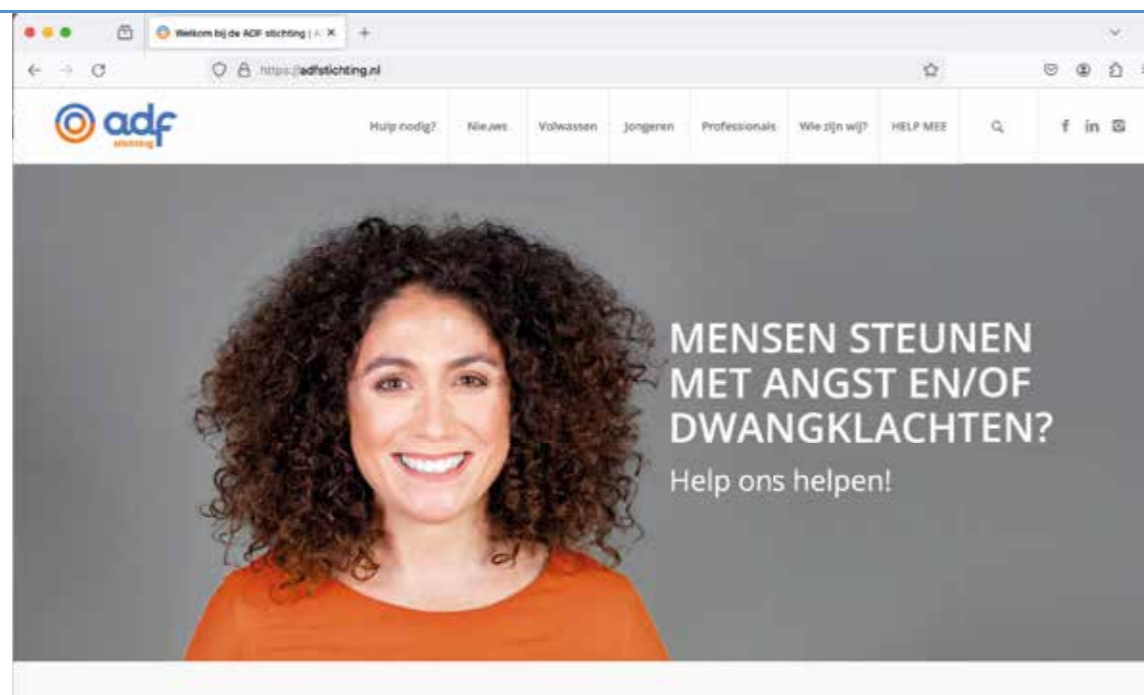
Welkom bij de ADF stichting | A

https://adfstichting.nl

adf stichting

Hulp nodig? Nieuws Volwassen Jongeren Professionals Wie zijn wij? HELP MEE

MENSEN STEUNEN MET ANGST EN/OF DWANGKLACHTEN?

Help ons helpen!